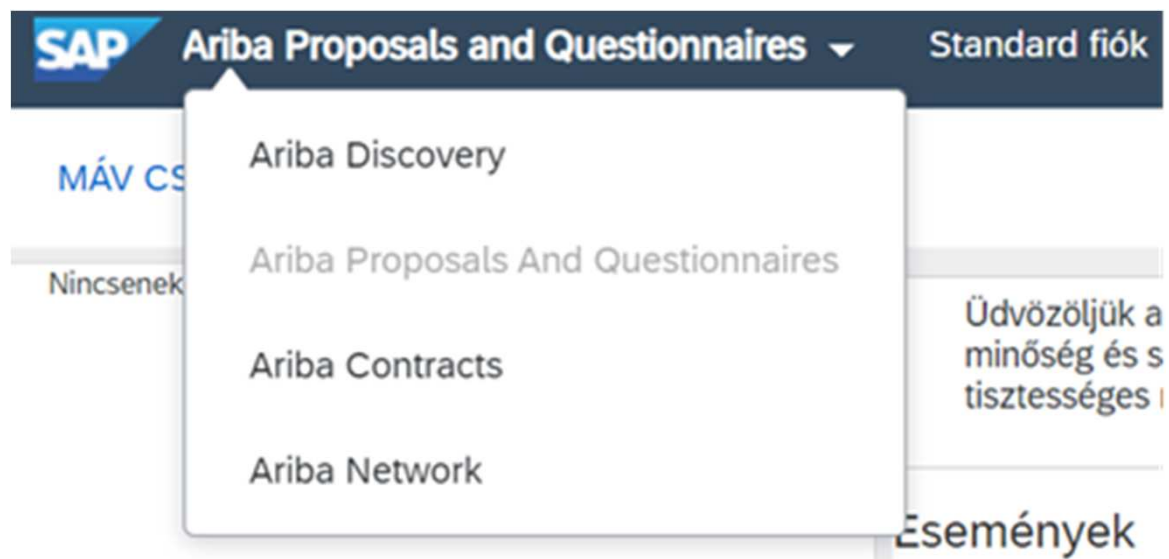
SAP Ariba Proposals and Questionnaires Standard fiók

MÁV CS

Nincsenek

Ariba Discovery

Ariba Proposals And Questionnaires

Ariba Contracts

Ariba Network

Üdvözöljük a minőség és s tisztességes

Események